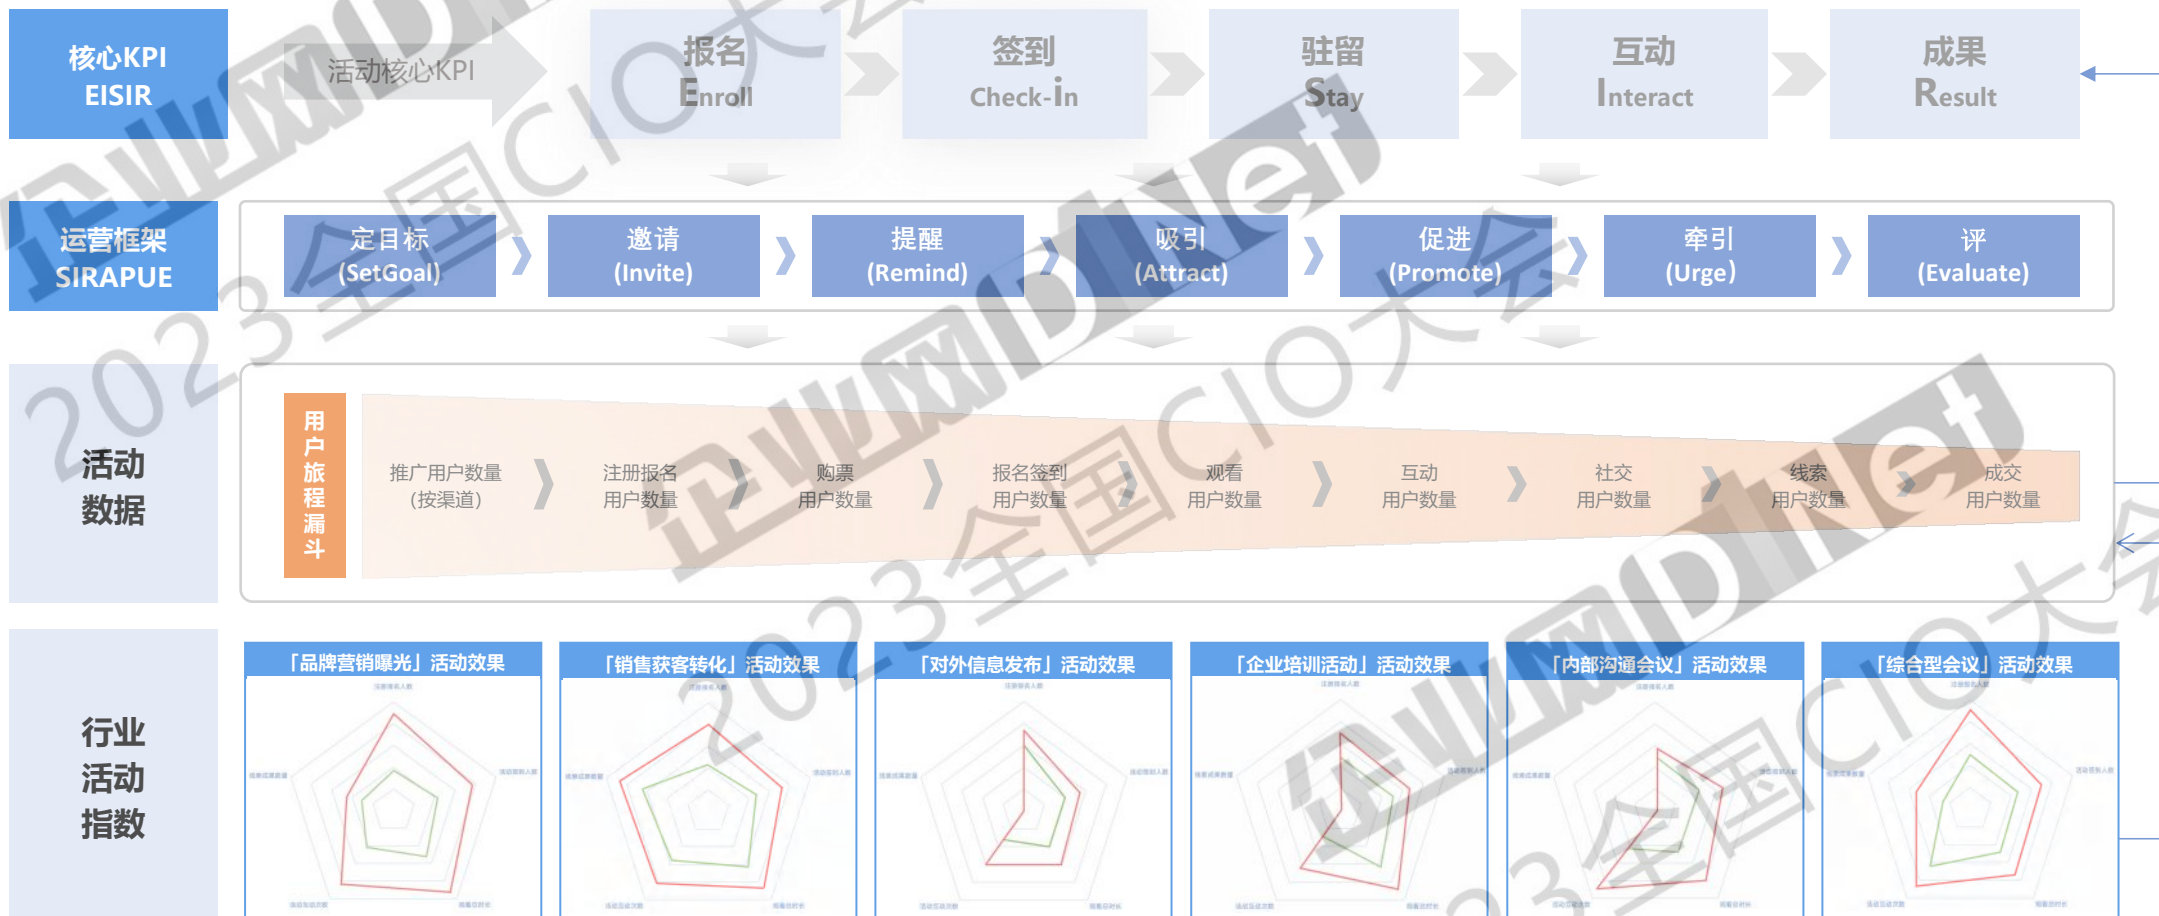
核心KPI
EISIR

活动核心KPI

报名
Enroll

签到
Check-In

驻留
Stay

互动
Interact

成果
Result

运营框架
SIRAPUE

定目标
(SetGoal)

邀请
(Invite)

提醒
(Remind)

吸引
(Attract)

促进
(Promote)

牵引
(Urge)

评
(Evaluate)

活动
数据

用户旅程漏斗

推广用户数量
(按渠道)

注册报名
用户数量

购票
用户数量

报名签到
用户数量

观看
用户数量

互动
用户数量

社交
用户数量

线索
用户数量

成交
用户数量

行业
活动
指数

「品牌营销曝光」活动效果

「销售获客转化」活动效果

「对外信息发布」活动效果

「企业培训活动」活动效果

「内部沟通会议」活动效果

「综合型会议」活动效果

企业网D1Net
2023全国CIO大会